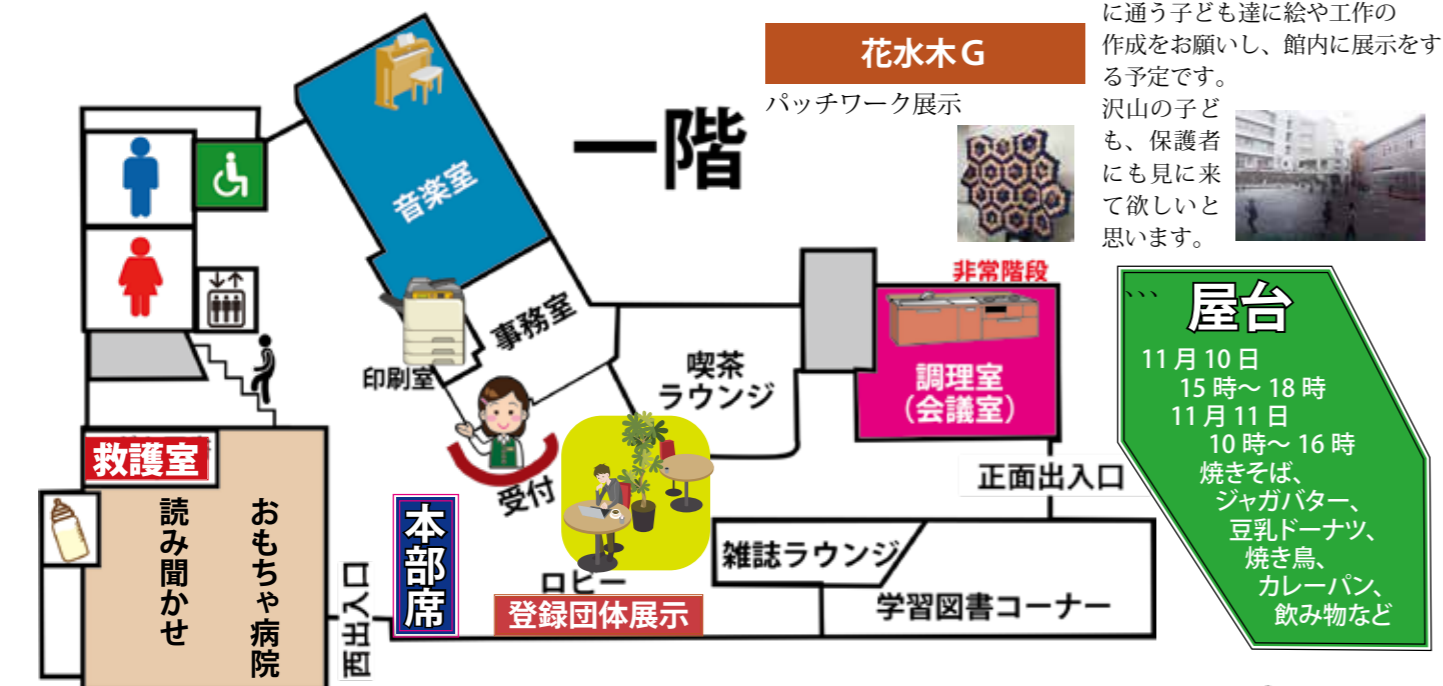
に通う子ども達に絵や工作の作成をお願いし、館内に展示をする予定です。

沢山の子ども、保護者にも見に来て欲しいと思います。

花水木G

パッチワーク展示

一階

音楽室

事務室

印刷室

喫茶ラウンジ

非常階段

調理室（会議室）

屋台

11月10日
15時～18時
11月11日
10時～16時
焼きそば、
ジャガバター、
豆乳ドーナツ、
焼き鳥、
カレーパン、
飲み物など

受付

正面出入口

救護室

読み聞かせ

おもちゃ病院

西出入口

本部席

ロビー

登録団体展示

雑誌ラウンジ

学習図書コーナー